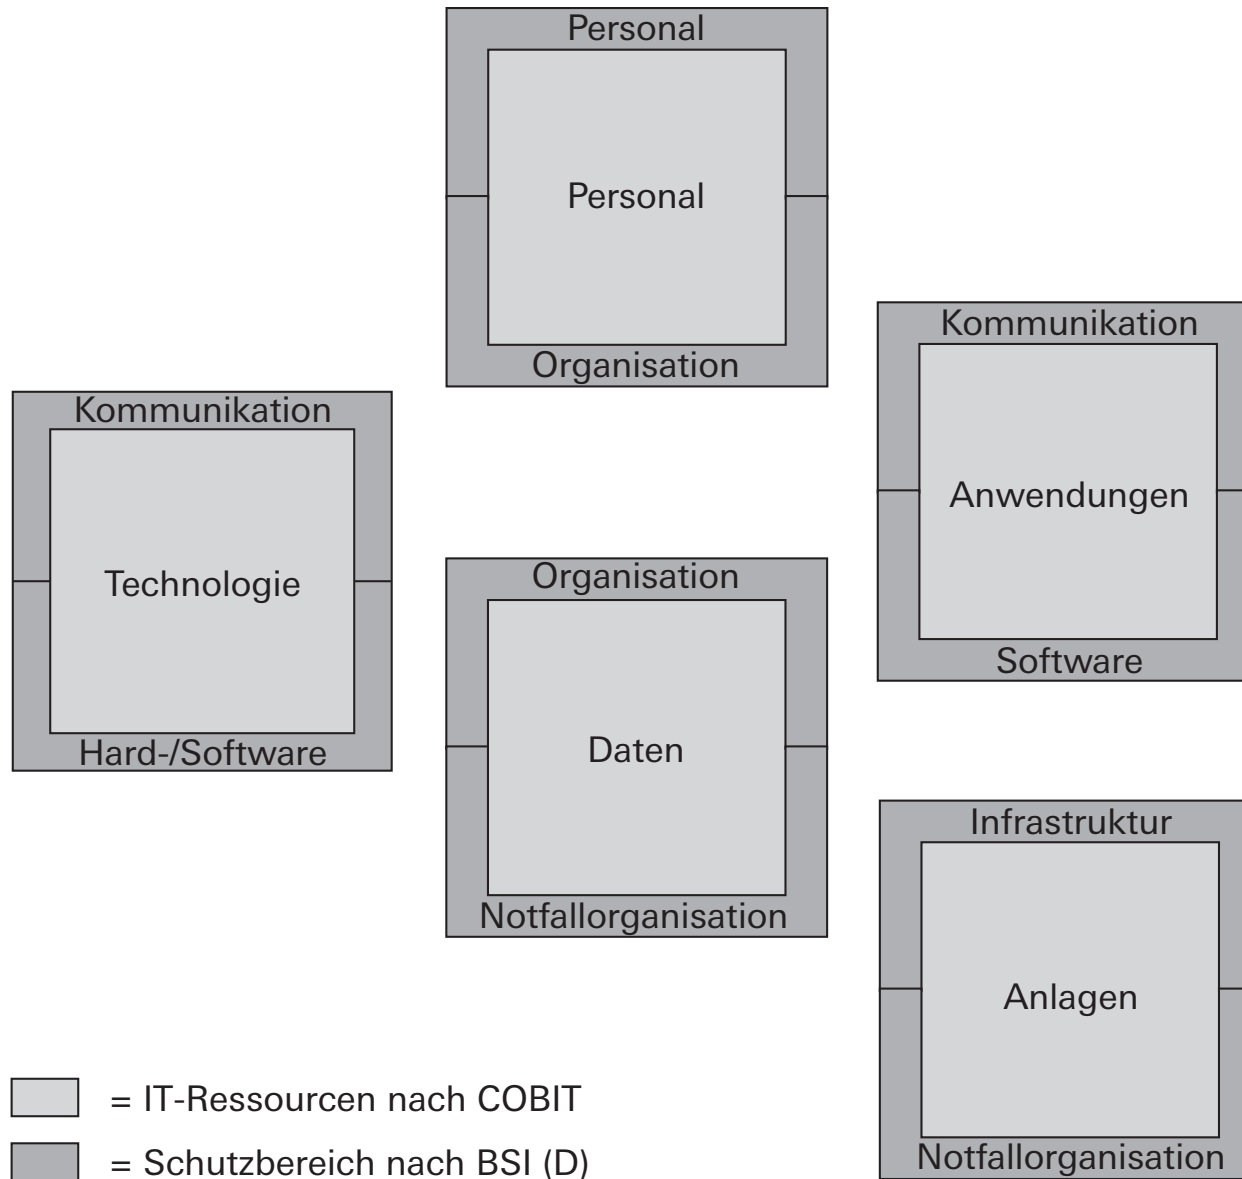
Personal

Personal

Organisation

Kommunikation

Technologie

Hard-/Software

Organisation

Daten

Notfallorganisation

Kommunikation

Anwendungen

Software

Infrastruktur

Anlagen

Notfallorganisation

= IT-Ressourcen nach COBIT

= Schutzbereich nach BSI (D)